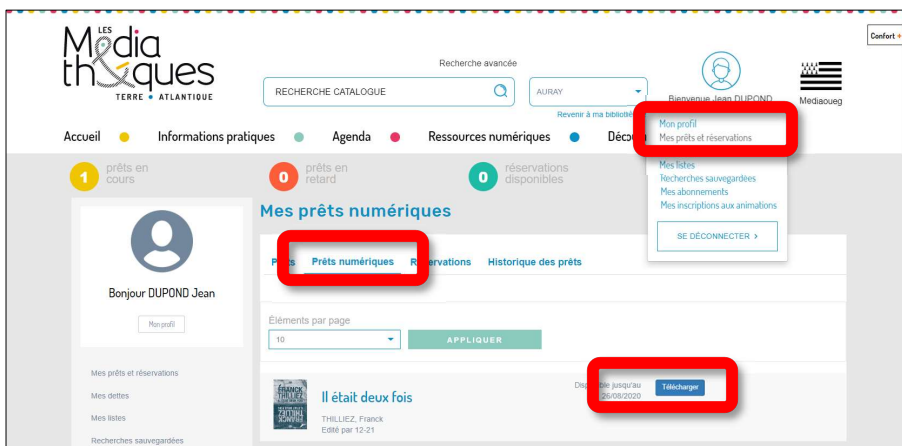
LES Médiathèques TERRE • ATLANTIQUE

Confort +

Recherche avancée

RECHERCHE CATALOGUE

AURAY

Revenir à ma bibliothè

Bienvenue Jean DUPOND

Mediaoueg

Mon profil
Mes prêts et réservations
Mes listes
Recherches sauvegardées
Mes abonnements
Mes inscriptions aux animations

SE DÉCONNECTER ›

Accueil • Informations pratiques • Agenda • Ressources numériques • Décou

1 prêts en cours
0 prêts en retard
0 réservations disponibles

Mes prêts numériques

Bonjour DUPOND Jean

Mon profil

Prêts Prêts numériques Réservations Historique des prêts

Éléments par page
10

APPLIQUER

Mes prêts et réservations
Mes dettes
Mes listes
Recherches sauvegardées

FRANCK THILLIEZ

Il était deux fois

THILLIEZ, Franck
Edité par 12-21

Disponible jusqu'au 26/08/2020

Télécharger